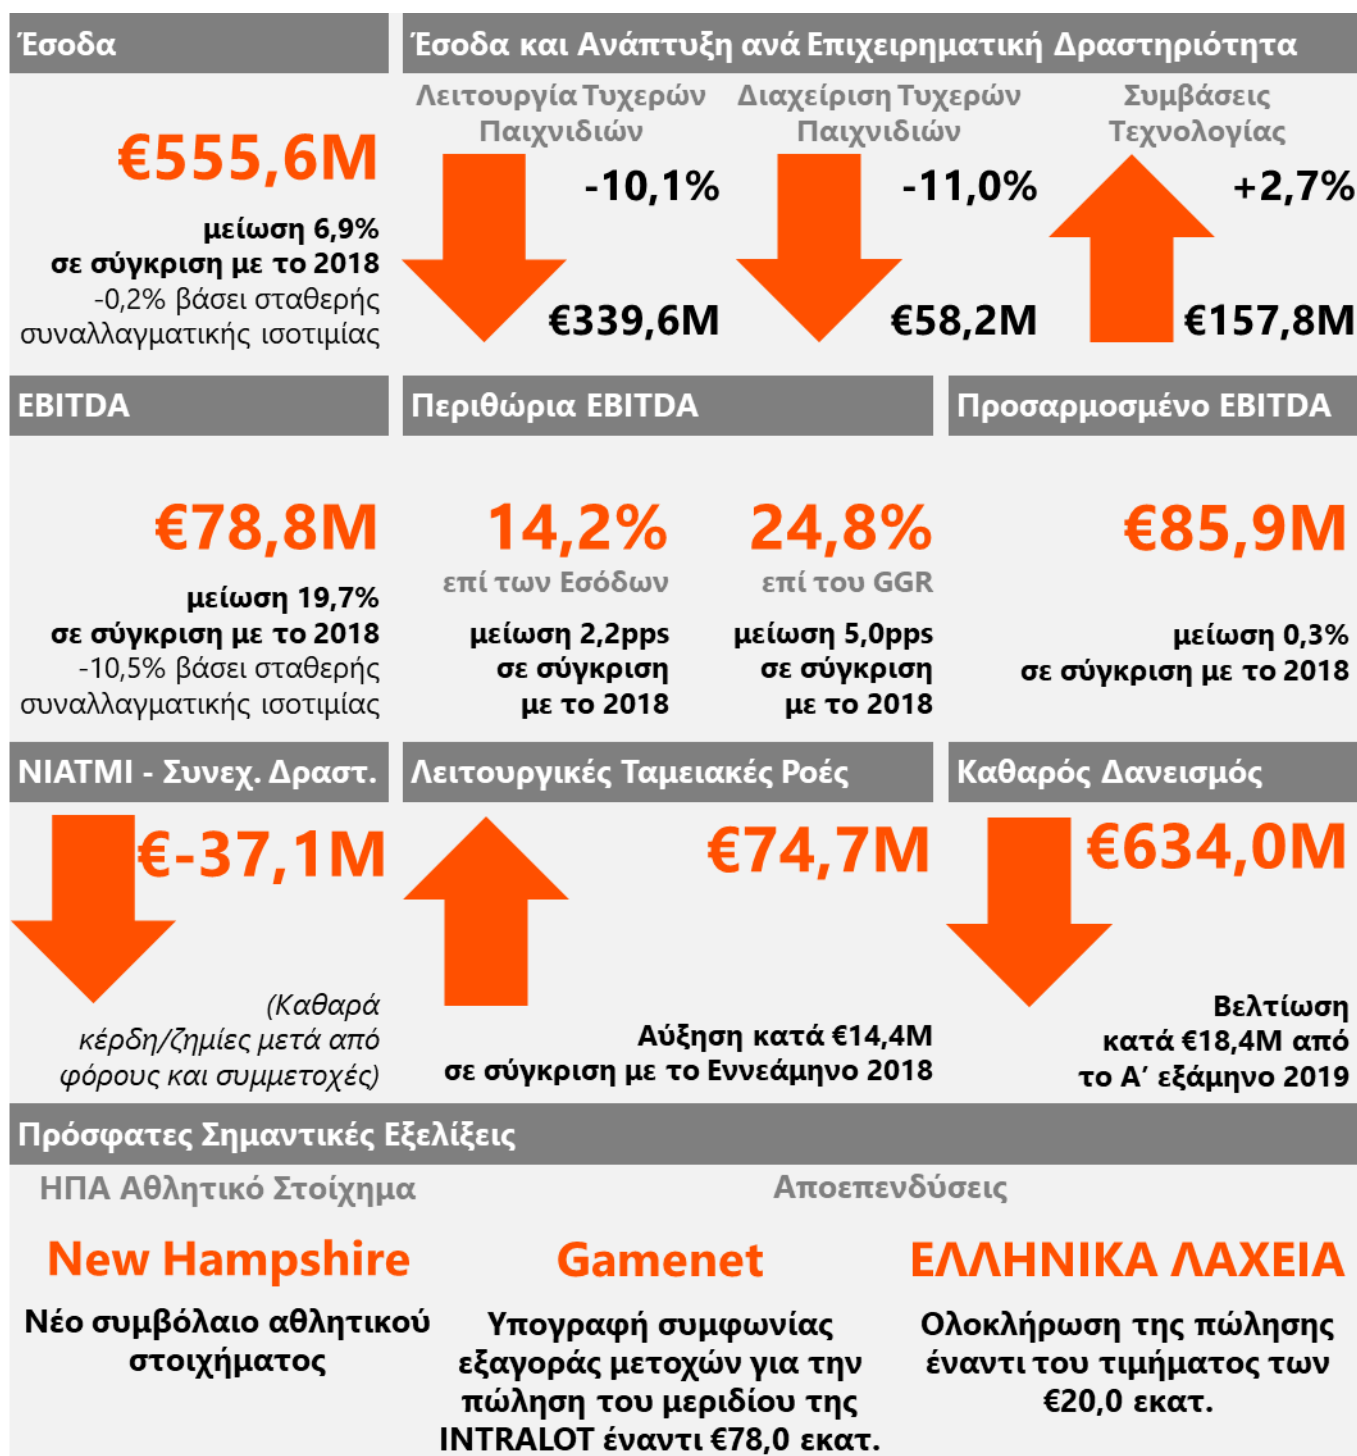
Έσοδα

€555,6M

μείωση 6,9% σε σύγκριση με το 2018

-0,2% βάσει σταθερής συναλλαγματικής ισοτιμίας

Έσοδα και Ανάπτυξη ανά Επιχειρηματική Δραστηριότητα

Λειτουργία Τυχερών Παιχνιδιών

-10,1%

€339,6M

Διαχείριση Τυχερών Παιχνιδιών

-11,0%

€58,2M

Συμβάσεις Τεχνολογίας

+2,7%

€157,8M

EBITDA

€78,8M

μείωση 19,7% σε σύγκριση με το 2018

-10,5% βάσει σταθερής συναλλαγματικής ισοτιμίας

Περιθώρια EBITDA

14,2%

επί των Εσόδων

μείωση 2,2pps σε σύγκριση με το 2018

24,8%

επί του GGR

μείωση 5,0pps σε σύγκριση με το 2018

Προσαρμοσμένο EBITDA

€85,9M

μείωση 0,3% σε σύγκριση με το 2018

NIATMI - Συνεχ. Δραστ.

€-37,1M

(Καθαρά κέρδη/ζημίες μετά από φόρους και συμμετοχές)

Λειτουργικές Ταμειακές Ροές

€74,7M

Αύξηση κατά €14,4M σε σύγκριση με το Εννεάμηνο 2018

Καθαρός Δανεισμός

€634,0M

Βελτίωση κατά €18,4M από το Α' εξάμηνο 2019

Πρόσφατες Σημαντικές Εξελίξεις

ΗΠΑ Αθλητικό Στοίχημα

Αποεπενδύσεις

New Hampshire

Νέο συμβόλαιο αθλητικού στοιχήματος

Gamenet

Υπογραφή συμφωνίας εξαγοράς μετοχών για την πώληση του μεριδίου της INTRALOT έναντι €78,0 εκατ.

ΕΛΛΗΝΙΚΑ ΛΑΧΕΙΑ

Ολοκλήρωση της πώλησης έναντι του τιμήματος των €20,0 εκατ.